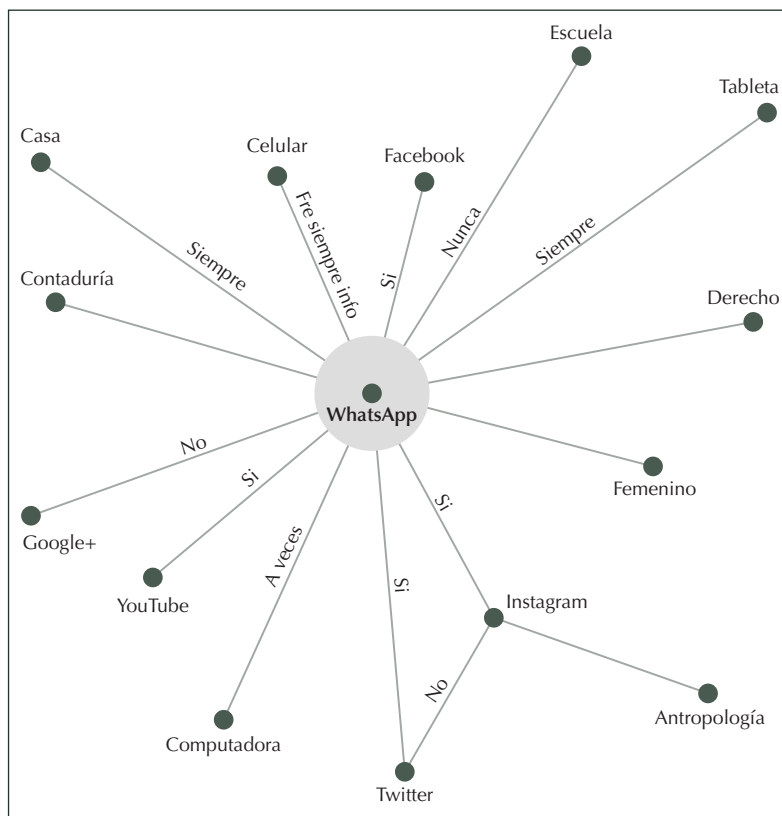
Escuela

Tableta

Casa

Celular

Facebook

Fre siempre info

Si

Nunca

Siempre

Siempre

Contaduría

Derecho

WhatsApp

No

Si

Si

Femenino

Google+

A veces

YouTube

Si

Instagram

No

Antropología

Computadora

Twitter